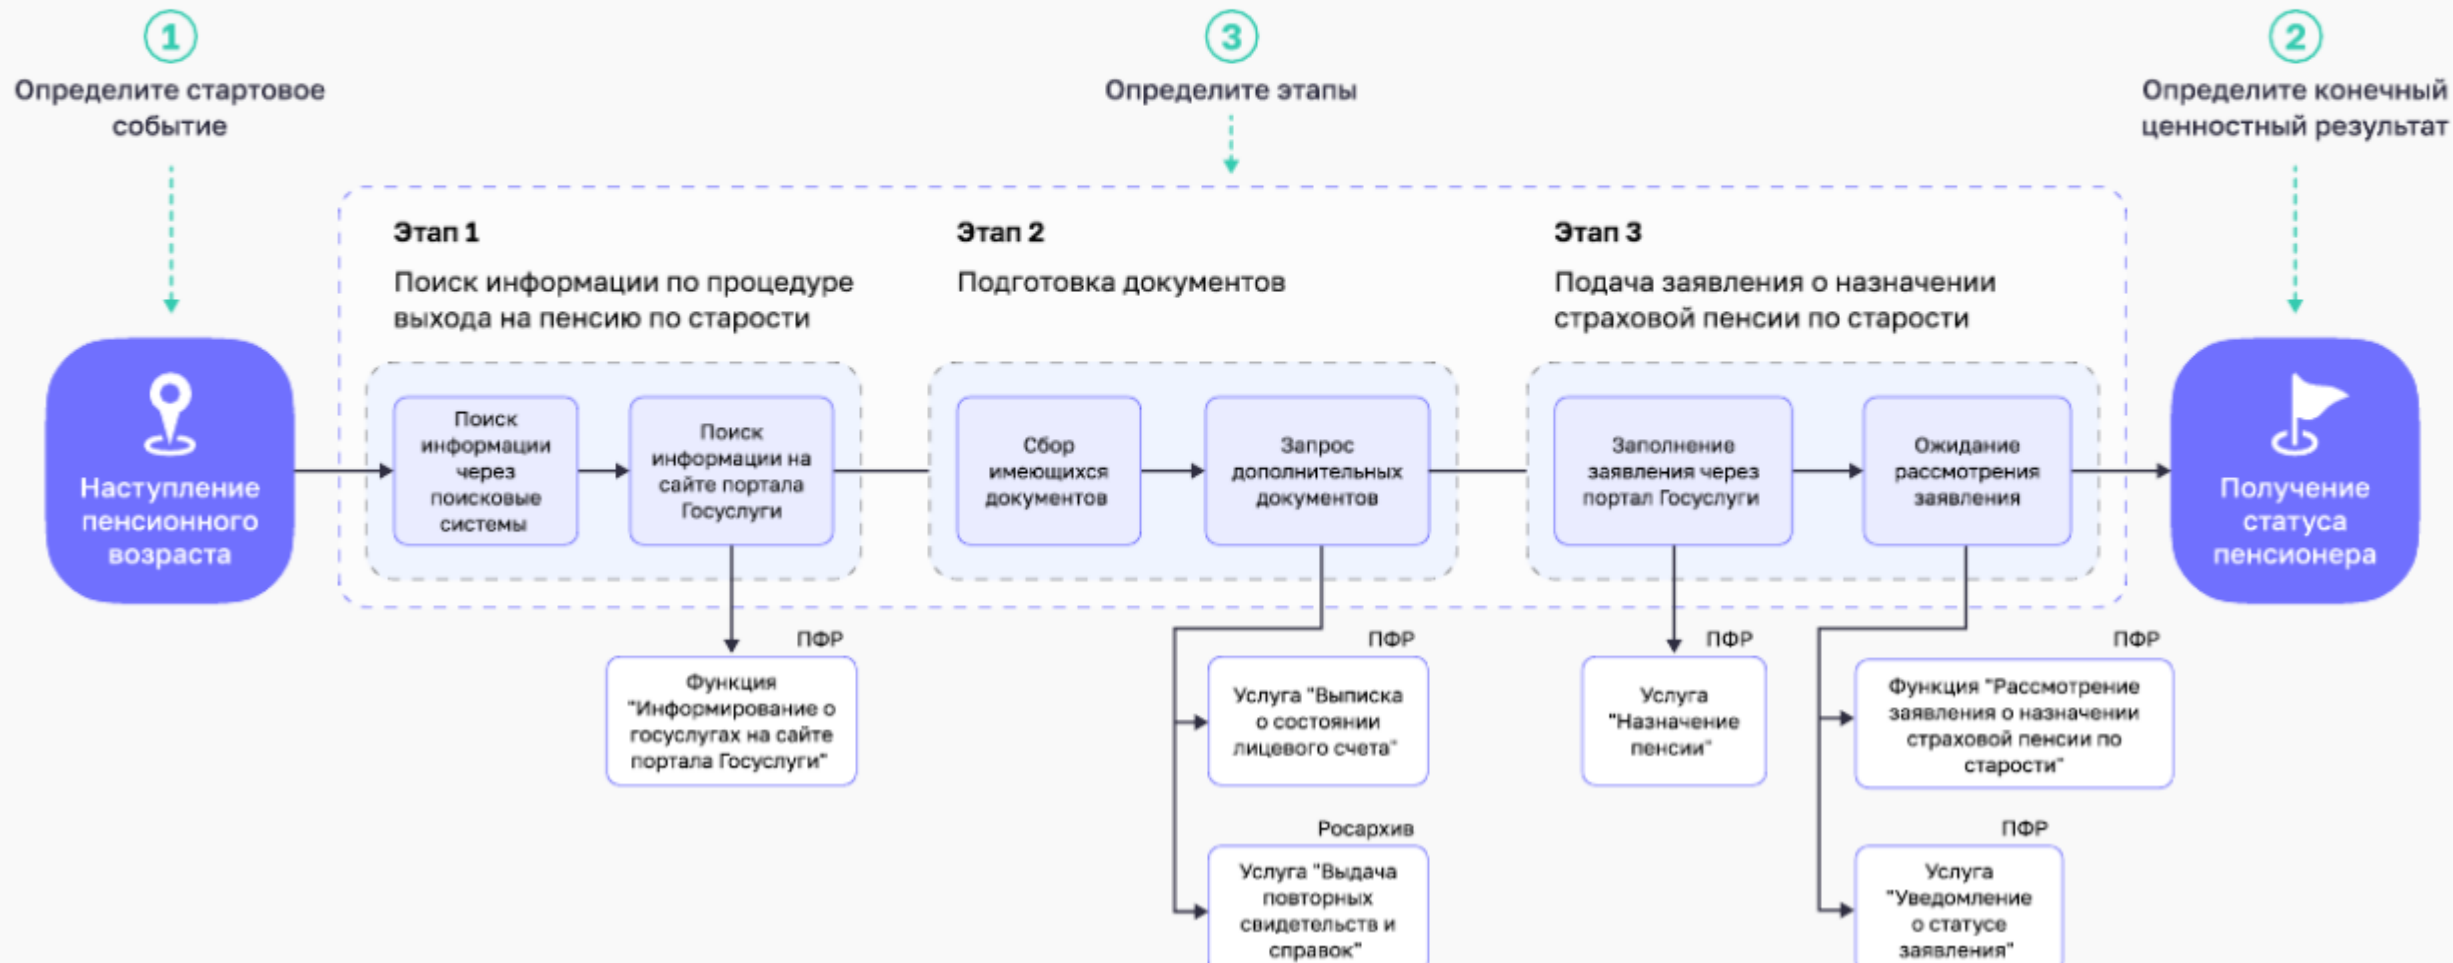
1
Определите стартовое событие

3
Определите этапы

2
Определите конечный ценностный результат

Наступление пенсионного возраста

Этап 1
Поиск информации по процедуре выхода на пенсию по старости

Поиск информации через поисковые системы

Поиск информации на сайте портала Госуслуги

ПФР
Функция "Информирование о госуслугах на сайте портала Госуслуги"

Этап 2
Подготовка документов

Сбор имеющихся документов

Запрос дополнительных документов

ПФР
Услуга "Выписка о состоянии лицевого счета"

Росархив
Услуга "Выдача повторных свидетельств и справок"

Этап 3
Подача заявления о назначении страховой пенсии по старости

Заполнение заявления через портал Госуслуги

Ожидание рассмотрения заявления

ПФР
Услуга "Назначение пенсии"

ПФР
Функция "Рассмотрение заявления о назначении страховой пенсии по старости"

ПФР
Услуга "Уведомление о статусе заявления"

Получение статуса пенсионера